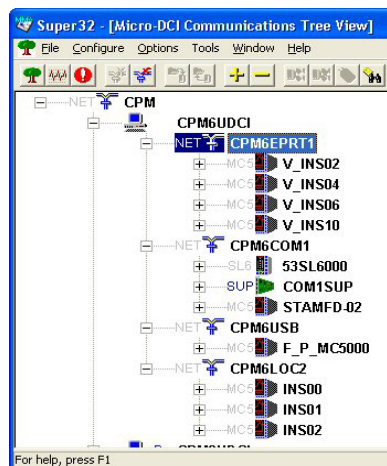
Super32 - [Micro-DCI Communications Tree View]

File Configure Options Tools Window Help

NET CPM
CPM6UDCI
NET CPM6EPRT1
MC5 V_INS02
MC5 V_INS04
MC5 V_INS06
MC5 V_INS10
NET CPM6COM1
SL6 53SL6000
SUP COM1SUP
MC5 STAMFD-02
NET CPM6USB
MC5 F_P_MC5000
NET CPM6LOC2
MC5 INS00
MC5 INS01
MC5 INS02

For help, press F1